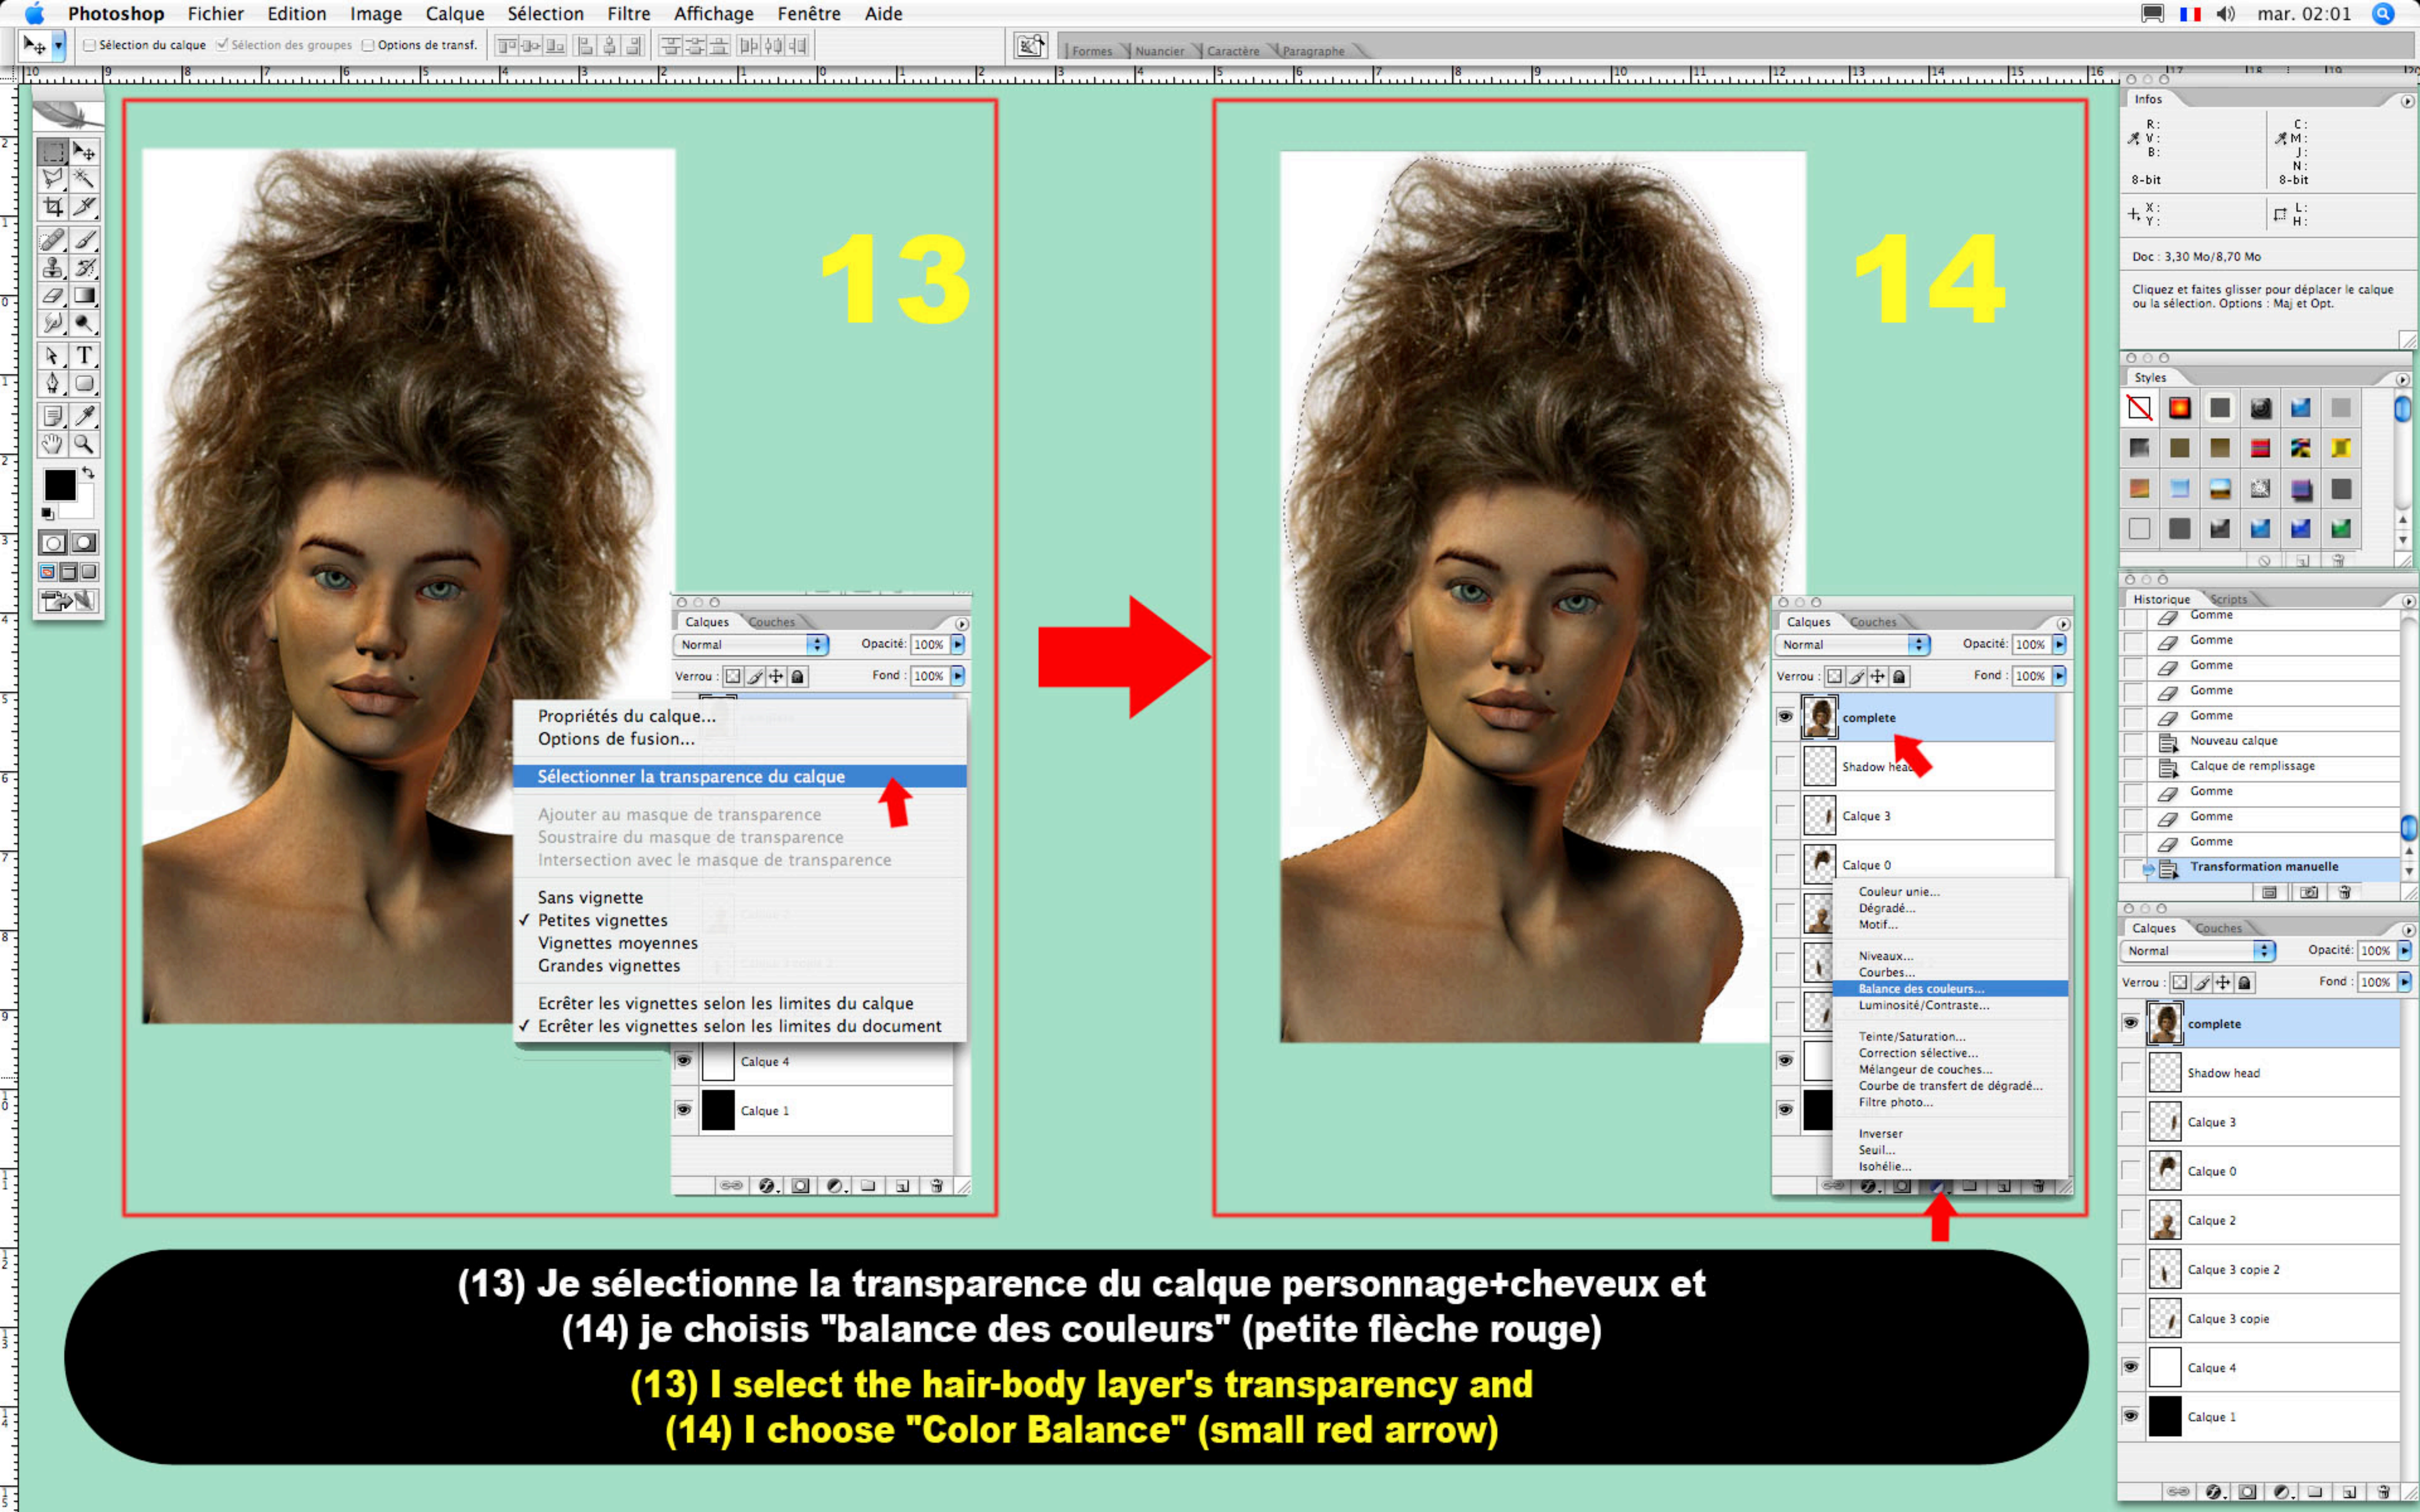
Photoshop Fichier Edition Image Calque Sélection Filtre Affichage Fenêtre Aide

mar. 02:01

Sélection du calque Sélection des groupes Options de transf.

Formes Nuancier Caractère Paragraphe

13

Calques Couches
Normal Opacité: 100%
Verrou : Fond : 100%

Propriétés du calque...
Options de fusion...
Sélectionner la transparence du calque
Ajouter au masque de transparence
Soustraire du masque de transparence
Intersection avec le masque de transparence
Sans vignette
✓ Petites vignettes
Vignettes moyennes
Grandes vignettes
Ecrêter les vignettes selon les limites du calque
✓ Ecrêter les vignettes selon les limites du document

Calque 4
Calque 1

14

Calques Couches
Normal Opacité: 100%
Verrou : Fond : 100%
complete
Shadow hea
Calque 3
Calque 0

Couleur unie...
Dégradé...
Motif...
Niveaux...
Courbes...
Balance des couleurs...
Luminosité/Contraste...
Teinte/Saturation...
Correction sélective...
Mélangeur de couches...
Courbe de transfert de dégradé...
Filtre photo...
Inverser
Seuil...
Isohélie...

Infos
R : V : B :
C : M : J : N :
8-bit 8-bit
X : Y :
L : H :
Doc : 3,30 Mo/8,70 Mo
Cliquez et faites glisser pour déplacer le calque ou la sélection. Options : Maj et Opt.

Styles

Historique Scripts
Gomme
Gomme
Gomme
Gomme
Gomme
Nouveau calque
Calque de remplissage
Gomme
Gomme
Gomme
Transformation manuelle

Calques Couches
Normal Opacité: 100%
Verrou : Fond : 100%
complete
Shadow head
Calque 3
Calque 0
Calque 2
Calque 3 copie 2
Calque 3 copie
Calque 4
Calque 1

(13) Je sélectionne la transparence du calque personnage+cheveux et
(14) je choisis "balance des couleurs" (petite flèche rouge)
(13) I select the hair-body layer's transparency and
(14) I choose "Color Balance" (small red arrow)